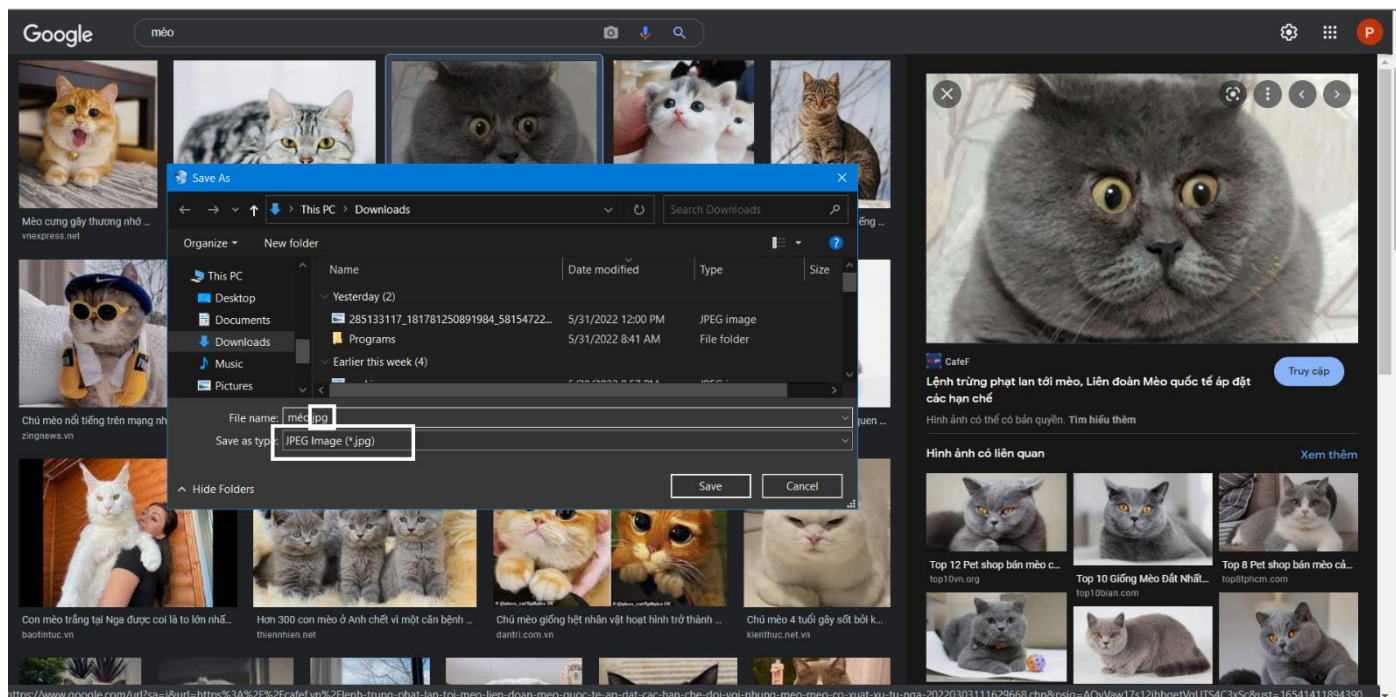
Google mèo

Mèo cưng gây thương nhớ ...
vnexpress.net

Save As

This PC > Downloads

Search Downloads

Organize ▾ New folder

This PC
Desktop
Documents
Downloads
Music
Pictures

| Name | Date modified | Type | Size |
|---|---|---|---|
| Yesterday (2) | | | |
| 285133117_181781250891984_58154722... | 5/31/2022 12:00 PM | JPEG image | |
| Programs | 5/31/2022 8:41 AM | File folder | |
| Earlier this week (4) | | | |

File name: mèo.jpg
Save as type: JPEG Image (*.jpg)

Hide Folders
Save
Cancel

Chú mèo nổi tiếng trên mạng nh...
zingnews.vn

CafeF
Lệnh trừng phạt lan tới mèo, Liên đoàn Mèo quốc tế áp đặt các hạn chế
Truy cập
Hình ảnh có thể có bản quyền. Tìm hiểu thêm

Hình ảnh có liên quan
Xem thêm

Top 12 Pet shop bán mèo c...
top10vn.org
Top 10 Giống Mèo Đắt Nhất...
top10bian.com
Top 8 Pet shop bán mèo cả...
top8tphcm.com

Con mèo trắng tại Nga được coi là to lớn nhấ...
baotintuc.vn
Hơn 300 con mèo ở Anh chết vì một căn bệnh ...
thiennhien.net
Chú mèo giống hệt nhân vật hoạt hình trở thành ...
dantri.com.vn
Chú mèo 4 tuổi gây sốt bởi k...
kienthuc.net.vn

https://www.google.com/url?sa=i&url=https%3A%2F%2Fcafef.vn%2Flenh-trung-phat-lan-toi-meo-lien-doan-meo-quoc-te-ap-dat-cac-han-che-doi-voi-nhung-meo-meo-co-xuat-xu-tu-nga-20220303111629668.chn&psig=AOvVaw17s12ibhgetVqUTS4C3xSc&ust=1654141189439...